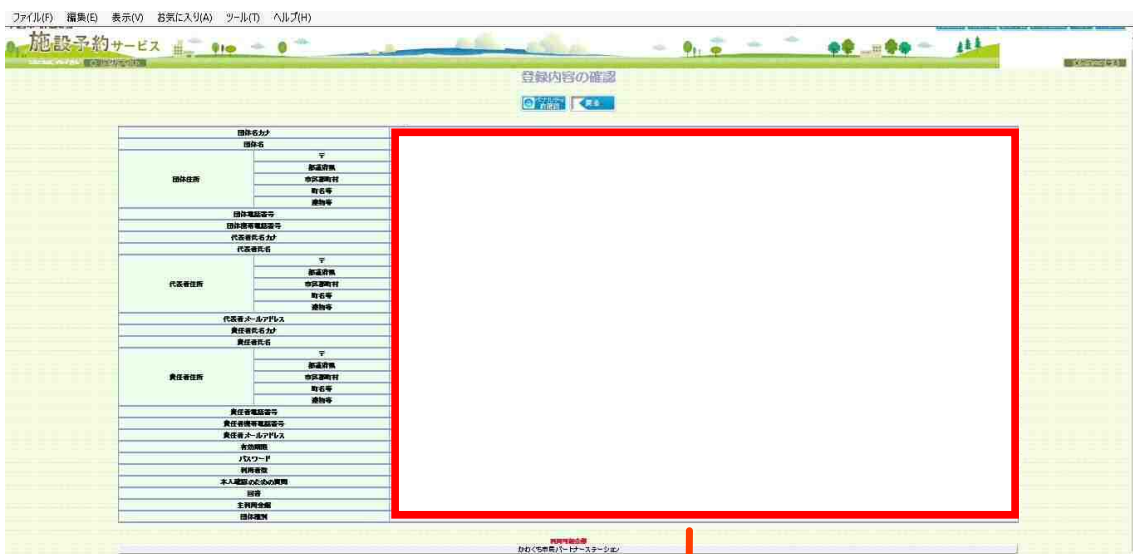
ファイル(F) 編集(E) 表示(V) お気に入り(A) ツール(T) ヘルプ(H)

施設予約サービス

登録内容の確認

戻る

| | |
|---|---|
| 団体名カナ | |
| 団体名 | |
| 団体住所 | 〒 |
| | 都道府県 |
| | 市区郡町村 |
| | 町名等 |
| | 建物等 |
| 団体電話番号 | |
| 団体携帯電話番号 | |
| 代表者氏名カナ | |
| 代表者氏名 | |
| 代表者住所 | 〒 |
| | 都道府県 |
| | 市区郡町村 |
| | 町名等 |
| | 建物等 |
| 代表者メールアドレス | |
| 責任者氏名カナ | |
| 責任者氏名 | |
| 責任者住所 | 〒 |
| | 都道府県 |
| | 市区郡町村 |
| | 町名等 |
| | 建物等 |
| 責任者電話番号 | |
| 責任者携帯電話番号 | |
| 責任者メールアドレス | |
| 有効期限 | |
| パスワード | |
| 利用者数 | |
| 本人確認のための質問 | |
| 回答 | |
| 主利用会館 | |
| 団体種別 | |

利用可能会館
かわぐち市民パートナーステーション